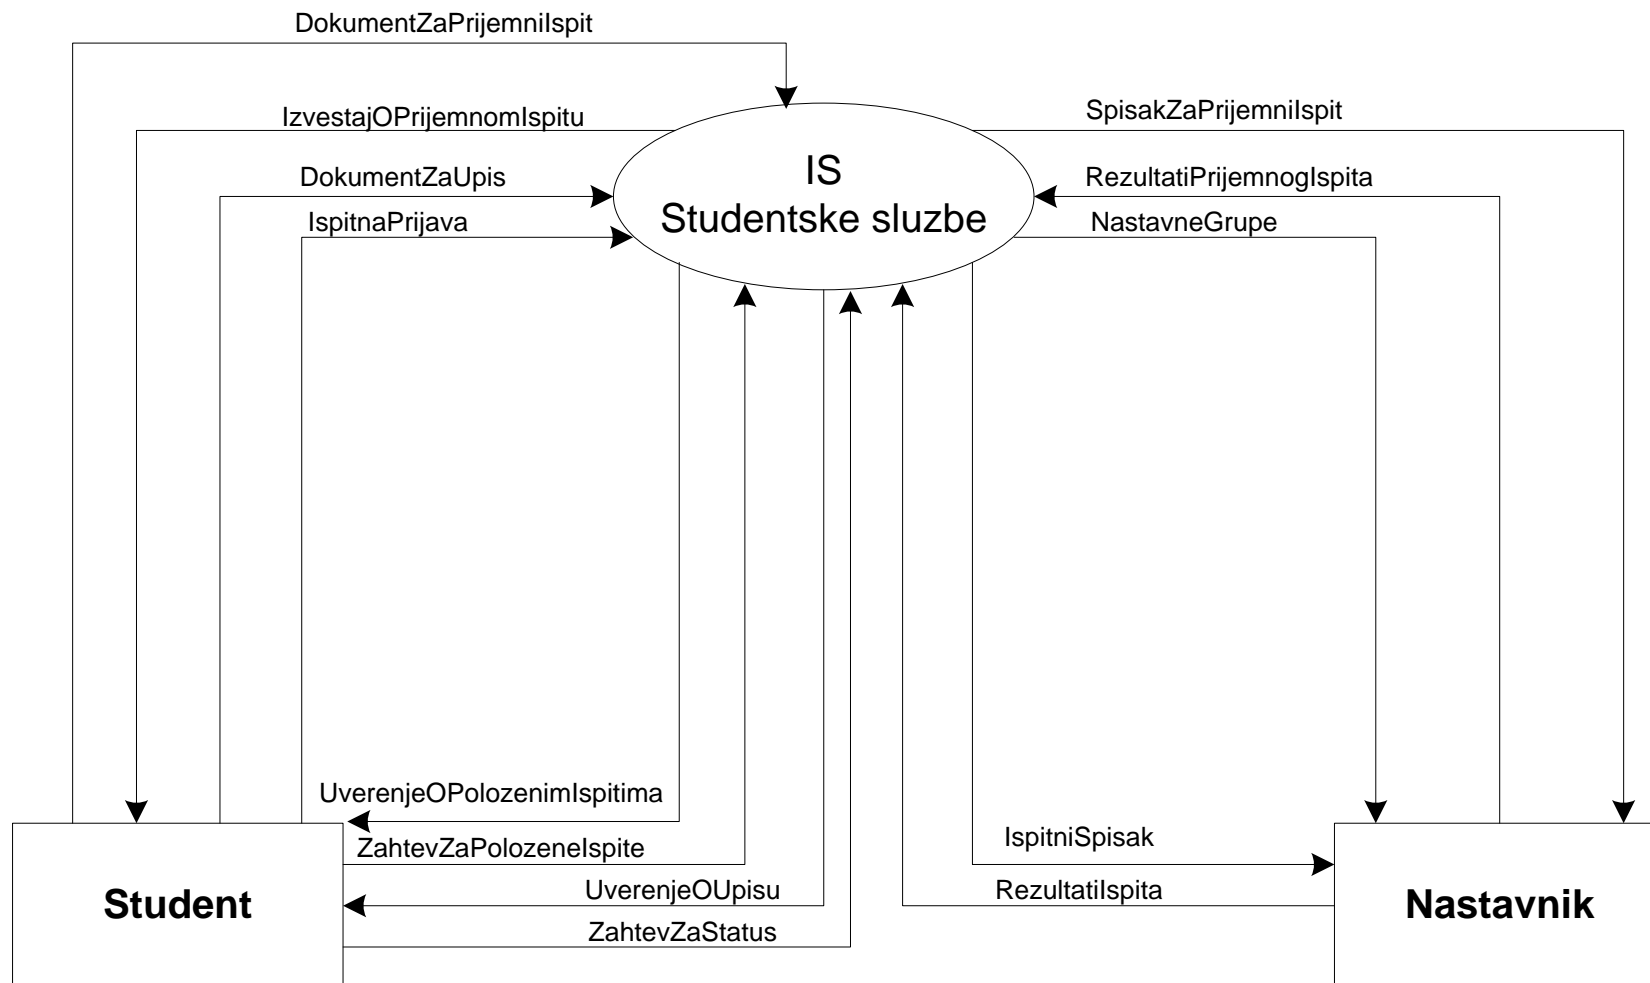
DokumentZaPrijemniIspit

IzvestajOPrijemnomIspitu

SpisakZaPrijemniIspit

IS
Studentske sluzbe

DokumentZaUpis

RezultatiPrijemnogIspita

IspitnaPrijava

NastavneGrupe

UverenjeOPolozenimIspitima

ZahtevZaPolozeneIspite

IspitniSpisak

UverenjeOUpisu

RezultatiIspita

ZahtevZaStatus

Student

Nastavnik